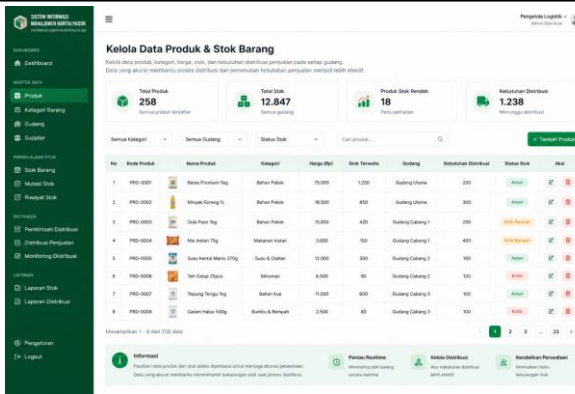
SISTEM INFORMASI MANAJEMEN BANTUAN PANGAN
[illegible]

DASHBOARD
Dashboard

MASTER DATA
Produk
Kategori Barang
Gudang
Supplier

PENGELOLAAN STOK
Stok Barang
Mutasi Stok
Riwayat Stok

DISTRIBUSI
Permintaan Distribusi
Distribusi Penjualan
Monitoring Distribusi

LAPORAN
Laporan Stok
Laporan Distribusi

Pengaturan
Logout

Pengelola Logistik
Admin Distribusi

Kelola Data Produk & Stok Barang
Kelola data produk, kategori, harga, stok, dan kebutuhan distribusi penjualan pada setiap gudang.
Data yang akurat membantu proses distribusi dan pemenuhan kebutuhan penjualan menjadi lebih efektif.

Total Produk
258
Semua produk terdaftar

Total Stok
12.847
Semua gudang

Produk Stok Rendah
18
Perlu perhatian

Kebutuhan Distribusi
1.238
Menunggu distribusi

Semua Kategori | Semua Gudang | Status Stok | Cari produk... | + Tambah Produk

| No | Kode Produk | Nama Produk | Kategori | Harga (Rp) | Stok Tersedia | Gudang | Kebutuhan Distribusi | Status Stok | Aksi |
|---|---|---|---|---|---|---|---|---|---|
| 1 | PRD-0001 | Beras Premium 5kg | Bahan Pokok | 75.000 | 1.250 | Gudang Utama | 200 | Aman | |
| 2 | PRD-0002 | Minyak Goreng 1L | Bahan Pokok | 18.500 | 850 | Gudang Utama | 300 | Aman | |
| 3 | PRD-0003 | Gula Pasir 1kg | Bahan Pokok | 15.000 | 420 | Gudang Cabang 1 | 220 | Stok Rendah | |
| 4 | PRD-0004 | Mie Instan 75g | Makanan Instan | 3.000 | 150 | Gudang Cabang 1 | 400 | Stok Rendah | |
| 5 | PRD-0005 | Susu Kental Manis 370g | Susu & Olahan | 12.000 | 300 | Gudang Cabang 2 | 150 | Aman | |
| 6 | PRD-0006 | Teh Celup 25pcs | Minuman | 6.500 | 90 | Gudang Cabang 2 | 120 | Kritis | |
| 7 | PRD-0007 | Tepung Terigu 1kg | Bahan Kue | 11.000 | 600 | Gudang Cabang 1 | 250 | Aman | |
| 8 | PRD-0008 | Garam Halus 500g | Bumbu & Rempah | 2.500 | 80 | Gudang Cabang 2 | 100 | Kritis | |

Menampilkan 1 - 8 dari 258 data
1 2 3 ... 33

Informasi
Pastikan data produk dan stok selalu diperbarui untuk menjaga akurasi persediaan. Data yang akurat membantu meminimalkan kekurangan stok saat proses distribusi.

Pantau Realtime
Monitoring stok barang secara realtime

Kelola Distribusi
Atur kebutuhan distribusi lebih efektif

Kendalikan Persediaan
Minimalkan risiko kekurangan stok